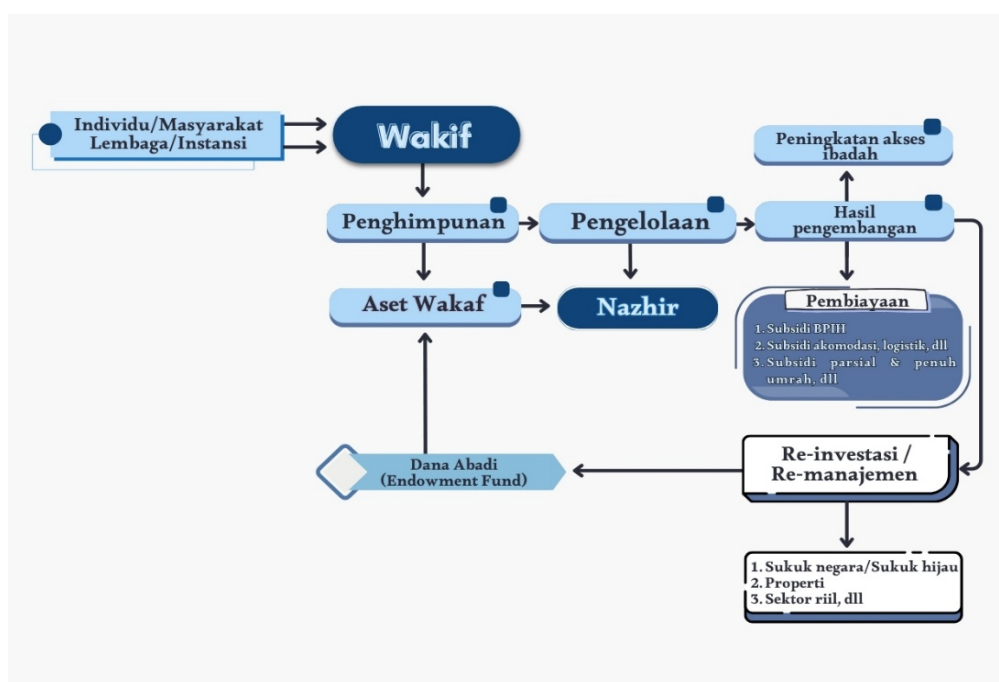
Individu/Masyarakat
Lembaga/Instansi

Wakif

Peningkatan akses ibadah

Penghimpunan

Pengelolaan

Hasil pengembangan

Aset Wakaf

Nazhir

Pembiayaan

1. Subsidi BPIH
2. Subsidi akomodasi, logistik, dll
3. Subsidi parsial & penuh umrah, dll

Dana Abadi
(Endowment Fund)

Re-investasi /
Re-manajemen

1. Sukuk negara/Sukuk hijau
2. Properti
3. Sektor riil, dll